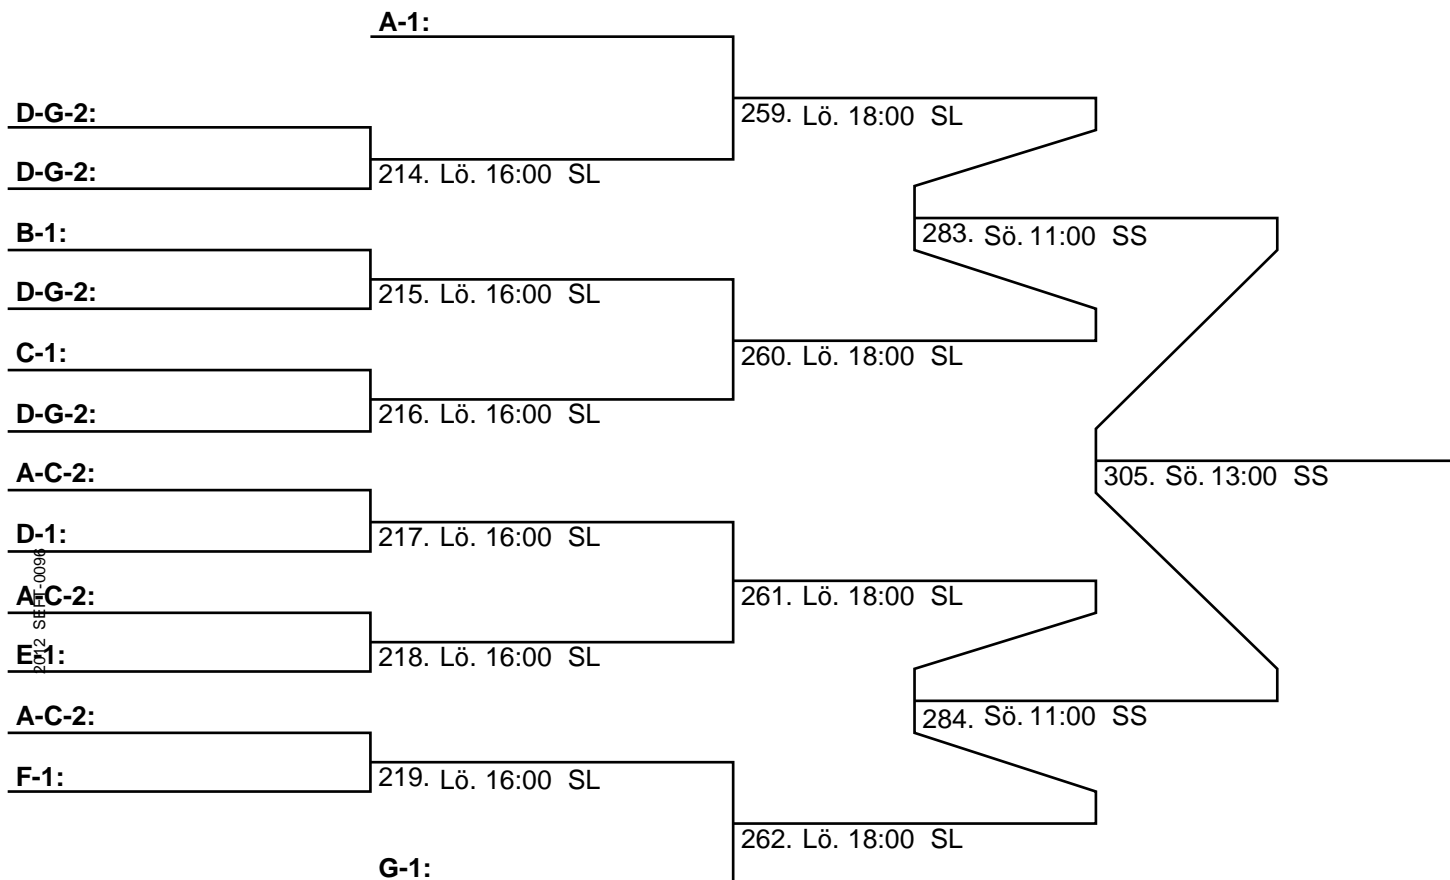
A-1:

D-G-2:

D-G-2:

214. Lö. 16:00 SL

259. Lö. 18:00 SL

B-1:

D-G-2:

215. Lö. 16:00 SL

283. Sö. 11:00 SS

C-1:

D-G-2:

216. Lö. 16:00 SL

260. Lö. 18:00 SL

305. Sö. 13:00 SS

A-C-2:

D-1:

217. Lö. 16:00 SL

A-C-2:

E-1:

218. Lö. 16:00 SL

261. Lö. 18:00 SL

284. Sö. 11:00 SS

A-C-2:

F-1:

219. Lö. 16:00 SL

262. Lö. 18:00 SL

G-1:

2012 SEFT-0096